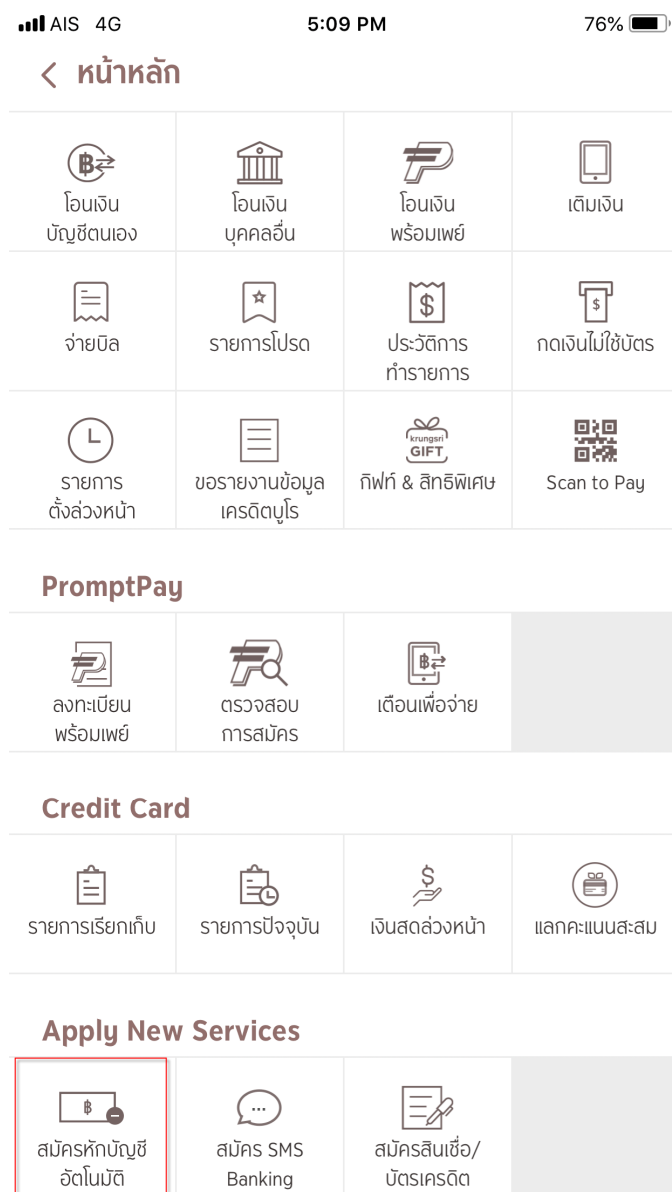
AIS 4G 5:09 PM 76%

< หน้าหลัก

| | | | |
|---|---|---|---|
| โอนเงิน บัญชีตนเอง | โอนเงิน บุคคลอื่น | โอนเงิน พร้อมเพย์ | เติมเงิน |
| จ่ายบิล | รายการโปรด | ประวัติการทำรายการ | กดเงินไม่ใช้บัตร |
| รายการตั้งล่วงหน้า | ขอรายงานข้อมูลเครดิตบูโร | krungsri GIFT กิฟท์ & สิทธิพิเศษ | Scan to Pay |

PromptPay

| | | |
|---|---|---|
| ลงทะเบียน พร้อมเพย์ | ตรวจสอบ การสมัคร | เตือนเพื่อจ่าย |

Credit Card

| | | | |
|---|---|---|---|
| รายการเรียกเก็บ | รายการปัจจุบัน | เงินสดล่วงหน้า | แลกคะแนนสะสม |

Apply New Services

| | | |
|---|---|---|
| สมัครหักบัญชี อัตโนมัติ | สมัคร SMS Banking | สมัครสินเชื่อ/ บัตรเครดิต |